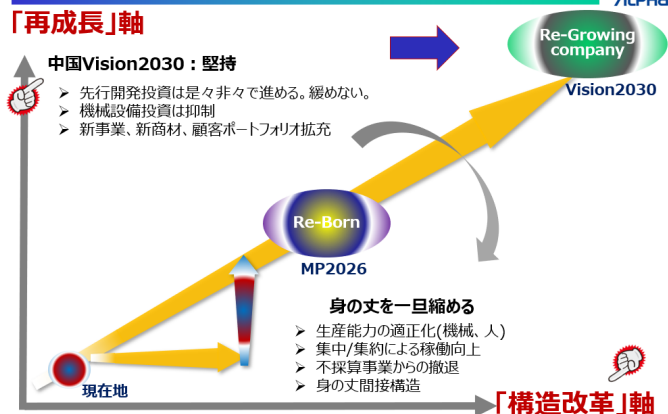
「再成長」軸

ALPHA

中国Vision2030：堅持

➢ 先行開発投資は是々非々で進める。緩めない。
➢ 機械設備投資は抑制
➢ 新事業、新商材、顧客ポートフォリオ拡充

Re-Growing company

Vision2030

Re-Born

MP2026

身の丈を一旦縮める

➢ 生産能力の適正化(機械、人)
➢ 集中/集約による稼働向上
➢ 不採算事業からの撤退
➢ 身の丈間接構造

現在地

「構造改革」軸